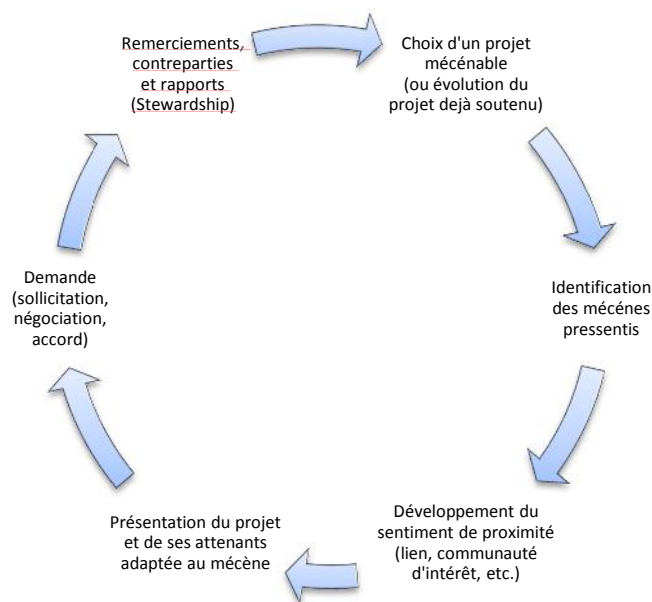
Remerciements, contreparties et rapports (Stewardship)

Choix d'un projet mécénable (ou évolution du projet dejà soutenu)

Identification des mécénes pressentis

Développement du sentiment de proximité (lien, communauté d'intérêt, etc.)

Présentation du projet et de ses attenants adaptée au mécène

Demande (sollicitation, négociation, accord)